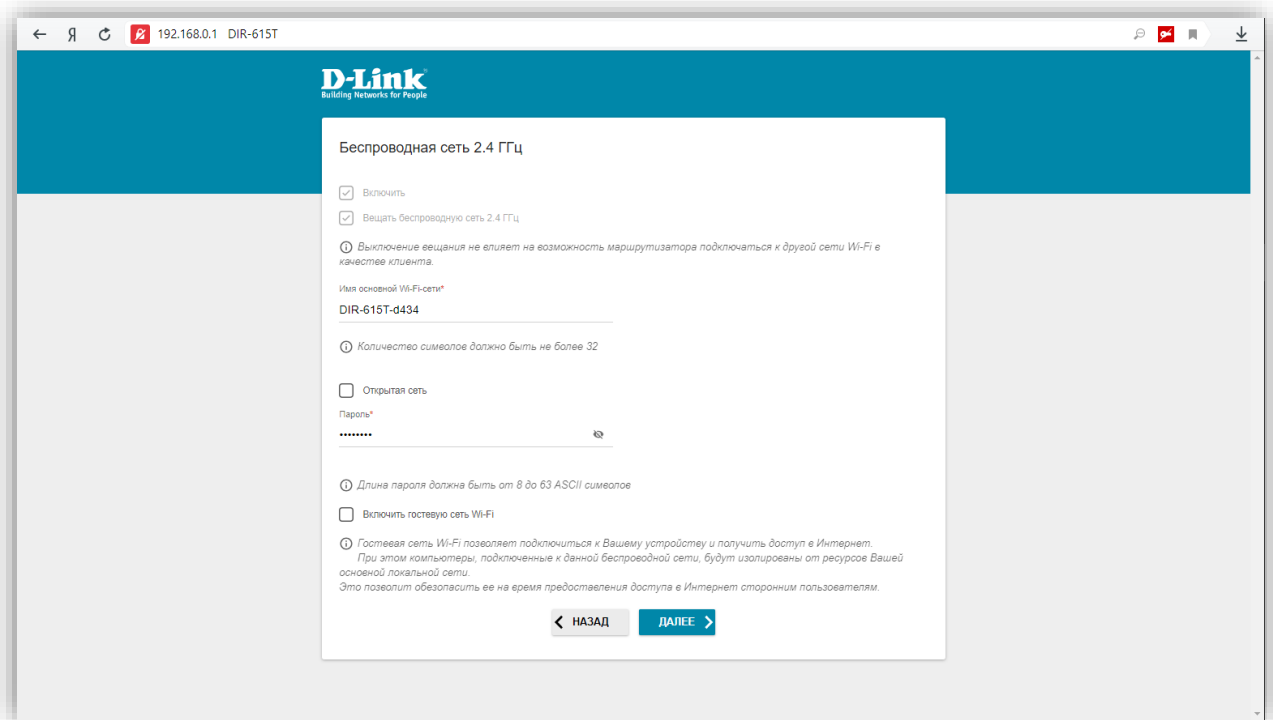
Я 192.168.0.1 DIR-615T

D-Link
Building Networks for People

Беспроводная сеть 2.4 ГГц

Включить

Вещать беспроводную сеть 2.4 ГГц

Выключение вещания не влияет на возможность маршрутизатора подключаться к другой сети Wi-Fi в качестве клиента.

Имя основной Wi-Fi-сети*

DIR-615T-d434

Количество символов должно быть не более 32

Открытая сеть

Пароль*

••••••••

Длина пароля должна быть от 8 до 63 ASCII символов

Включить гостевую сеть Wi-Fi

Гостевая сеть Wi-Fi позволяет подключиться к Вашему устройству и получить доступ в Интернет. При этом компьютеры, подключенные к данной беспроводной сети, будут изолированы от ресурсов Вашей основной локальной сети. Это позволит обезопасить ее на время предоставления доступа в Интернет сторонним пользователям.

НАЗАД

ДАЛЕЕ